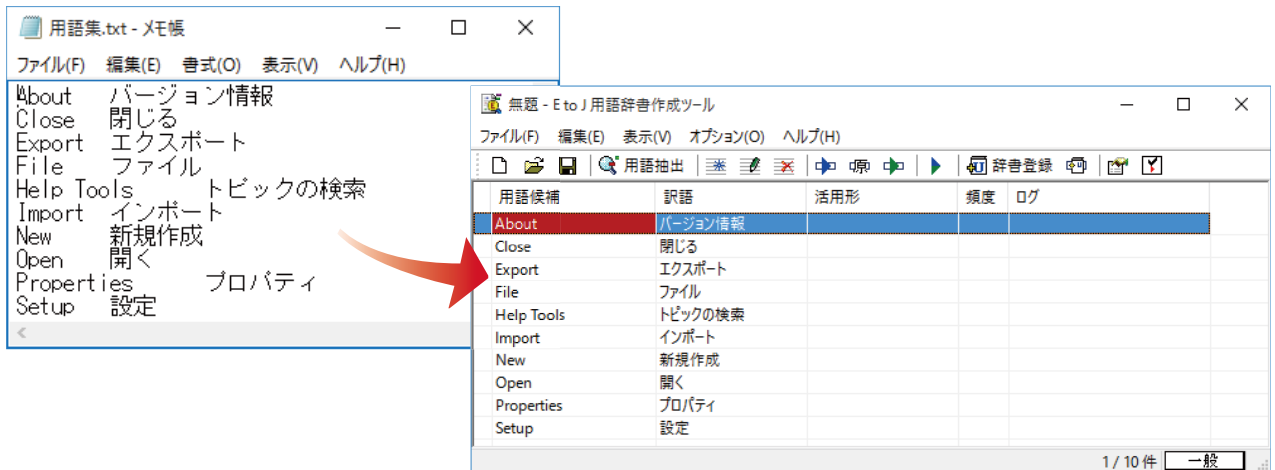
用語集.txt - メモ帳

ファイル(F) 編集(E) 書式(O) 表示(V) ヘルプ(H)

About バージョン情報
Close 閉じる
Export エクスポート
File ファイル
Help Tools トピックの検索
Import インポート
New 新規作成
Open 開く
Properties プロパティ
Setup 設定

無題 - E to J 用語辞書作成ツール

ファイル(F) 編集(E) 表示(V) オプション(O) ヘルプ(H)

用語抽出 辞書登録

| 用語候補 | 訳語 | 活用形 | 頻度 | ログ |
|---|---|---|---|---|
| About | バージョン情報 | | | |
| Close | 閉じる | | | |
| Export | エクスポート | | | |
| File | ファイル | | | |
| Help Tools | トピックの検索 | | | |
| Import | インポート | | | |
| New | 新規作成 | | | |
| Open | 開く | | | |
| Properties | プロパティ | | | |
| Setup | 設定 | | | |

1 / 10 件 一般